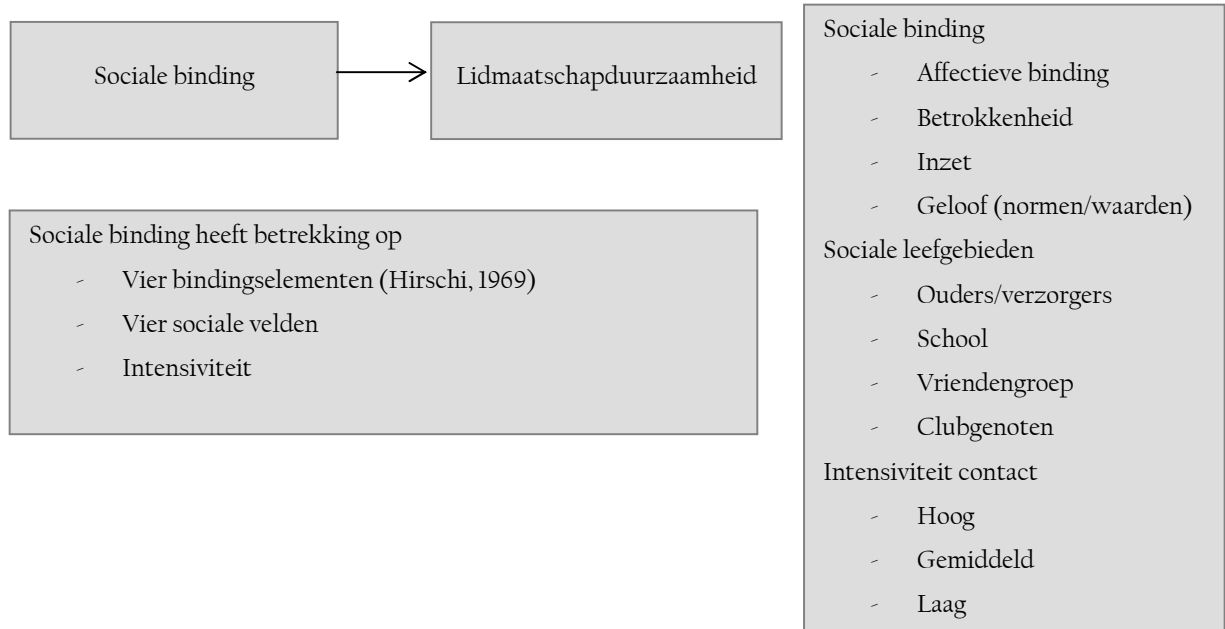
Sociale binding

Lidmaatschapduurzaamheid

Sociale binding heeft betrekking op
- Vier bindingselementen (Hirschi, 1969)
- Vier sociale velden
- Intensiviteit

Sociale binding
- Affectieve binding
- Betrokkenheid
- Inzet
- Geloof (normen/waarden)

Sociale leefgebieden
- Ouders/verzorgers
- School
- Vriendengroep
- Clubgenoten

Intensiviteit contact
- Hoog
- Gemiddeld
- Laag